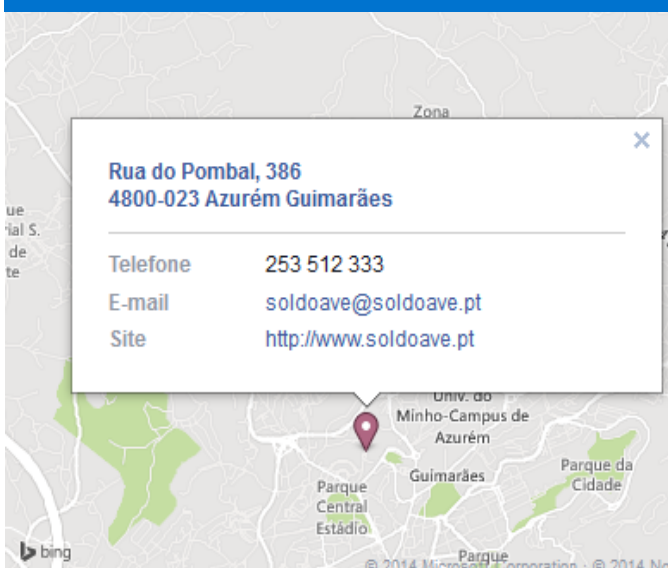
Zona

ue
rial S.
de
te

×

Rua do Pombal, 386
4800-023 Azurém Guimarães

| Telefone | 253 512 333 |
|---|---|
| E-mail | soldoave@soldoave.pt |
| Site | http://www.soldoave.pt |

Univ. do Minho-Campus de Azurém

Guimarães

Parque da Cidade

Parque Central Estádio

bing

Parque

© 2014 Microsoft Corporation · © 2014 N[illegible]